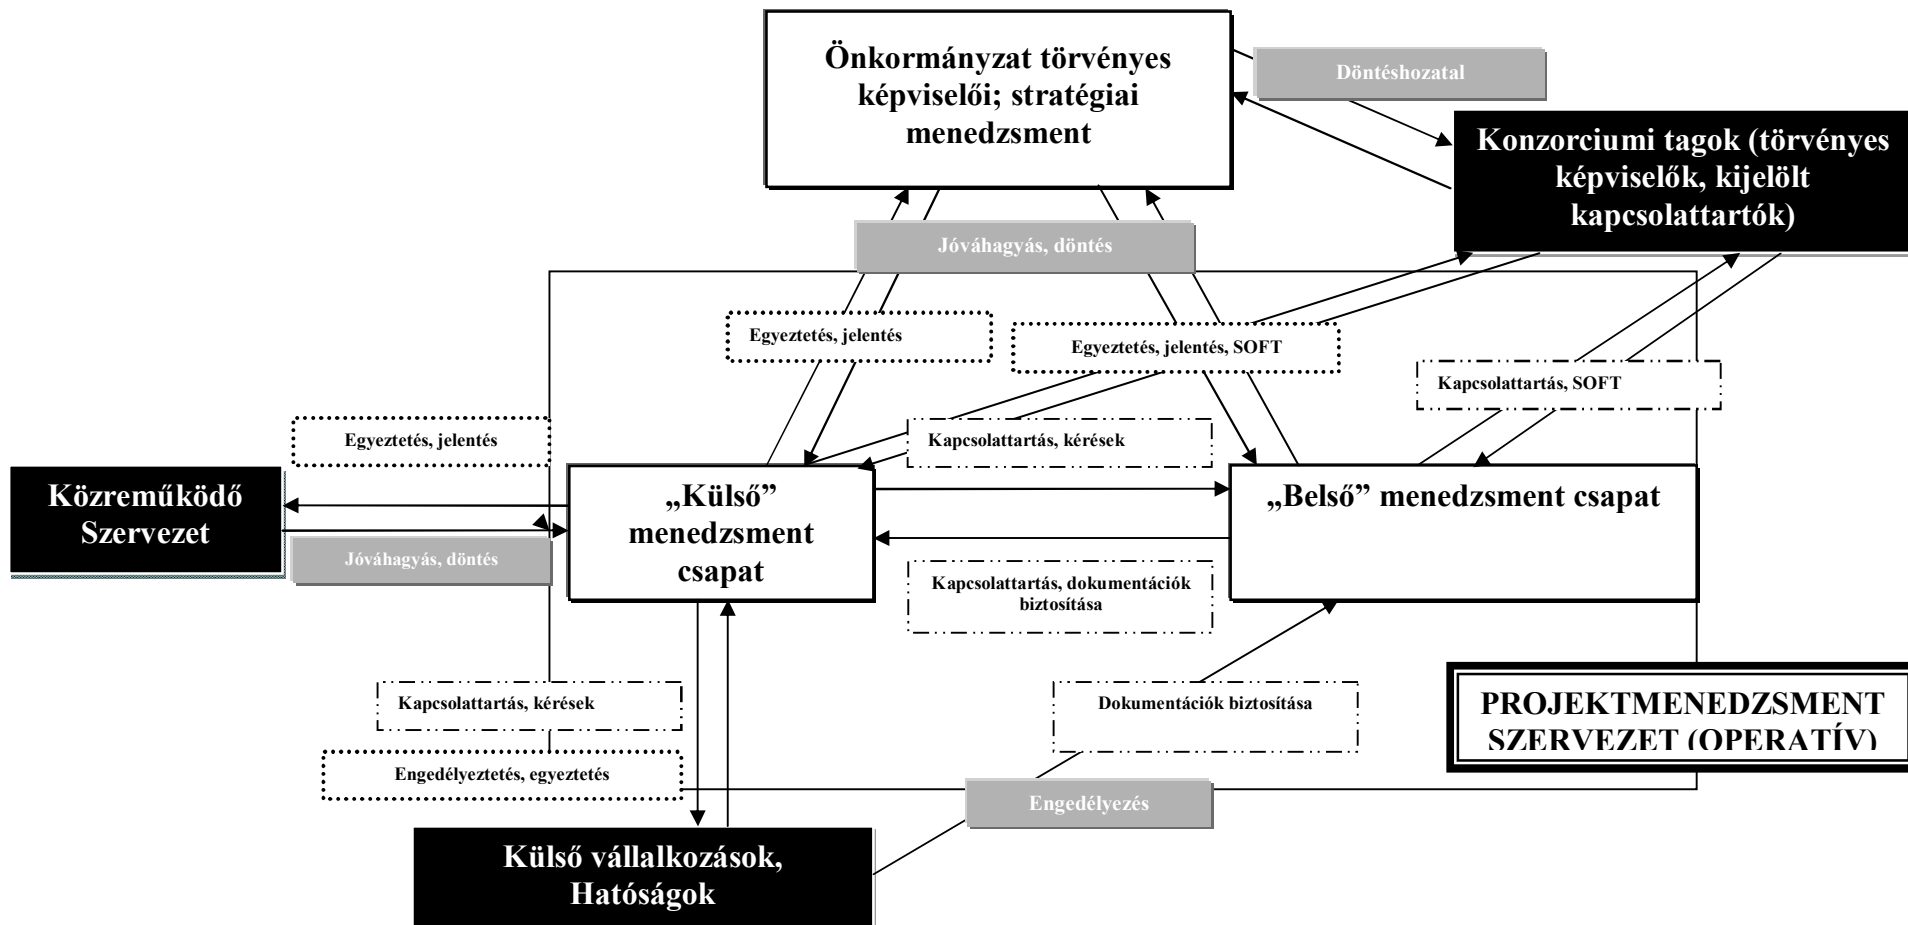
Önkormányzat törvényes képviselői; stratégiai menedzsment

Döntéshozatal

Konzorciumi tagok (törvényes képviselők, kijelölt kapcsolattartók)

Jóváhagyás, döntés

Egyeztetés, jelentés

Egyeztetés, jelentés, SOFT

Kapcsolattartás, SOFT

Egyeztetés, jelentés

Kapcsolattartás, kérések

Közreműködő Szervezet

„Külső” menedzsment csapat

„Belső” menedzsment csapat

Jóváhagyás, döntés

Kapcsolattartás, dokumentációk biztosítása

Kapcsolattartás, kérések

Dokumentációk biztosítása

PROJEKTMENEDZSMENT SZERVEZET (OPERATÍV)

Engedélyeztetés, egyeztetés

Engedélyezés

Külső vállalkozások, Hatóságok